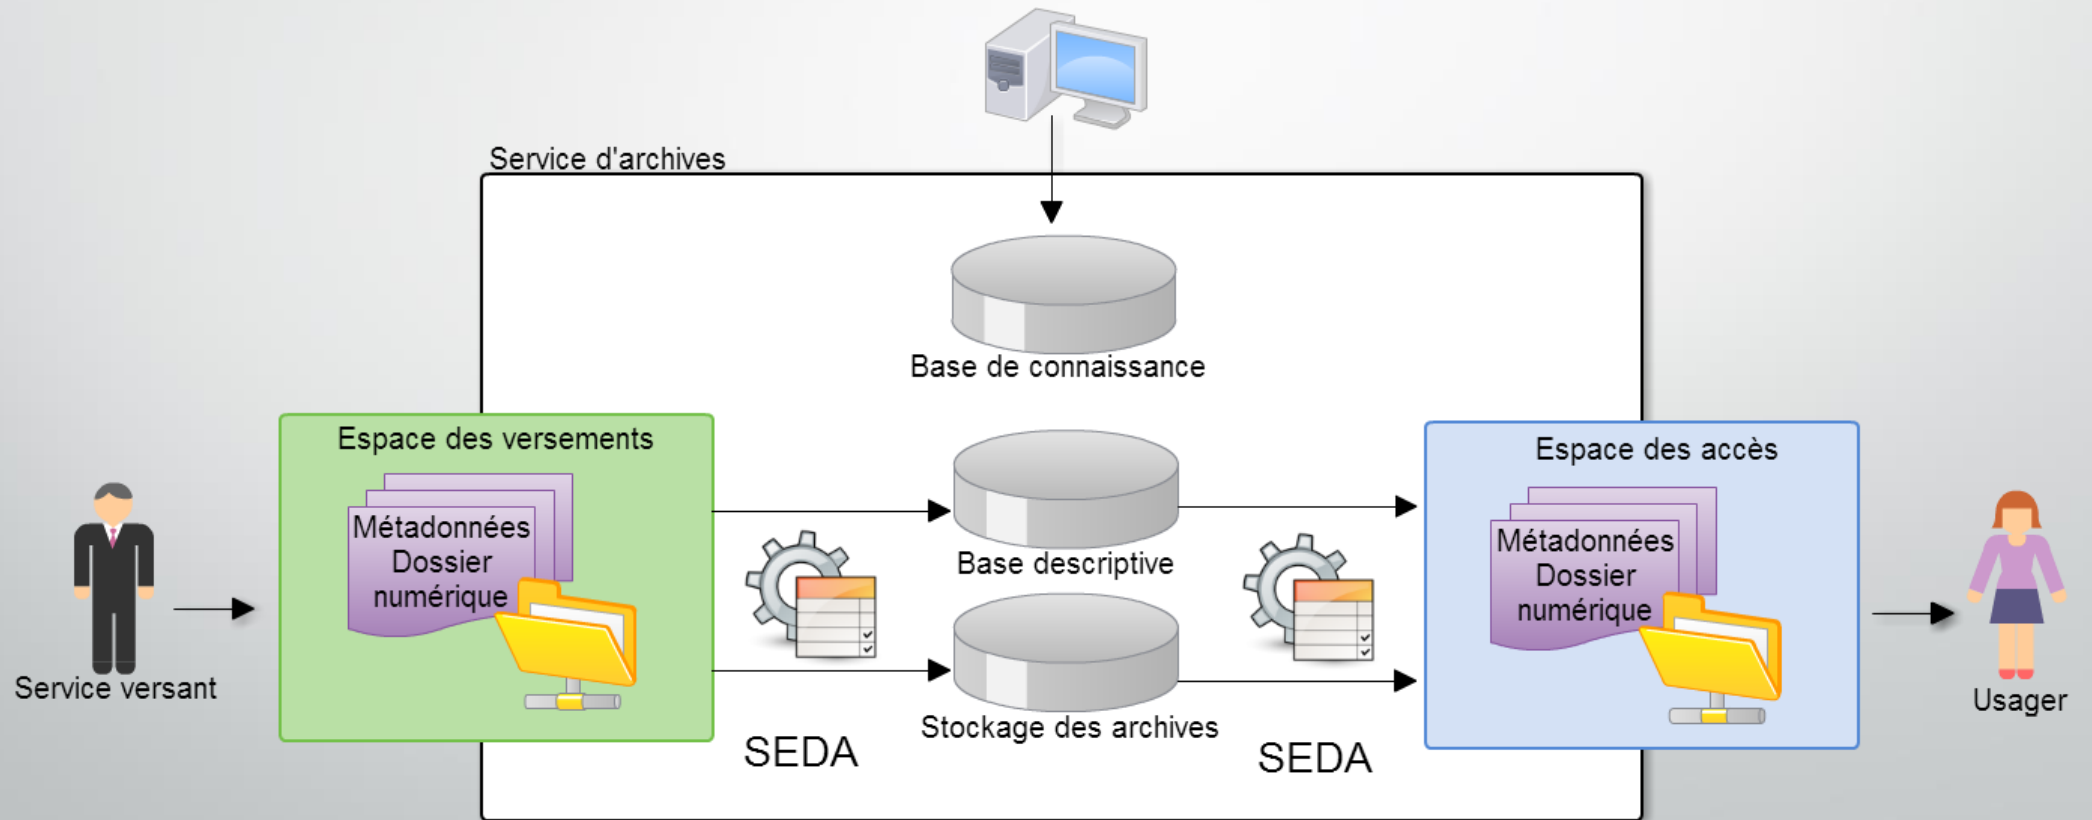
Service d'archives

Base de connaissance

Espace des versements

Métadonnées
Dossier
numérique

Service versant

Base descriptive

Stockage des archives

SEDA

SEDA

Espace des accès

Métadonnées
Dossier
numérique

Usager